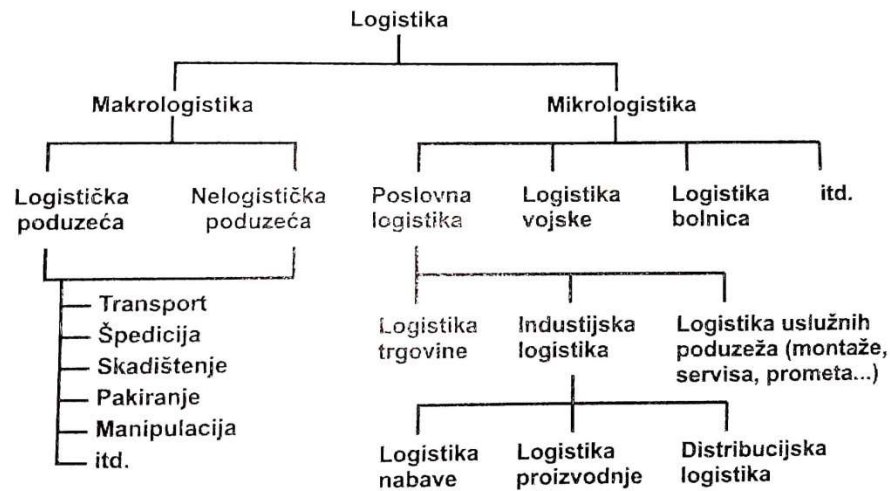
Logistika

Makrologistika

Mikrologistika

Logistička poduzeća

Nelogistička poduzeća

Transport
Špedicija
Skadištenje
Pakiranje
Manipulacija
itd.

Poslovna logistika

Logistika vojske

Logistika bolnica

itd.

Logistika trgovine

Industijska logistika

Logistika uslužnih poduzeža (montaže, servisa, prometa...)

Logistika nabave

Logistika proizvodnje

Distribucijska logistika